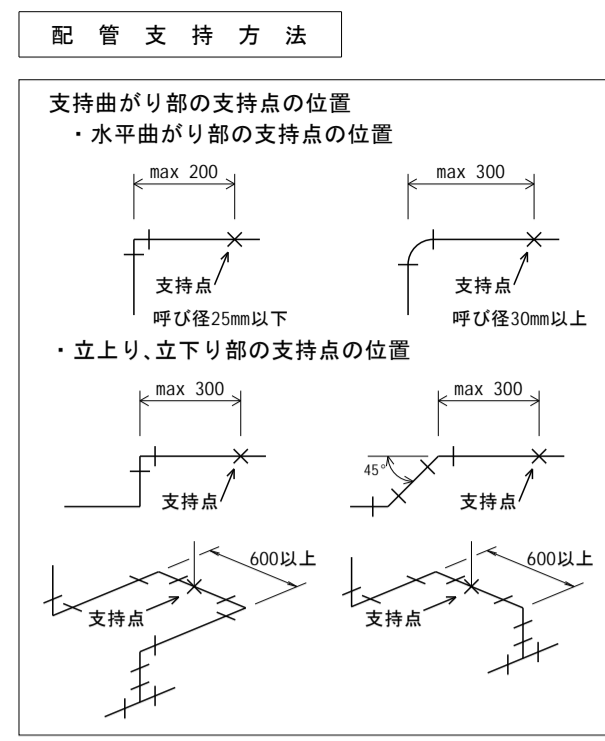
配 管 支 持 方 法

支持曲がり部の支持点の位置
・水平曲がり部の支持点の位置

max 200
支持点
呼び径25mm以下

max 300
支持点
呼び径30mm以上

・立上り、立下り部の支持点の位置

max 300
支持点

max 300
45°
支持点

600以上
支持点

600以上
支持点